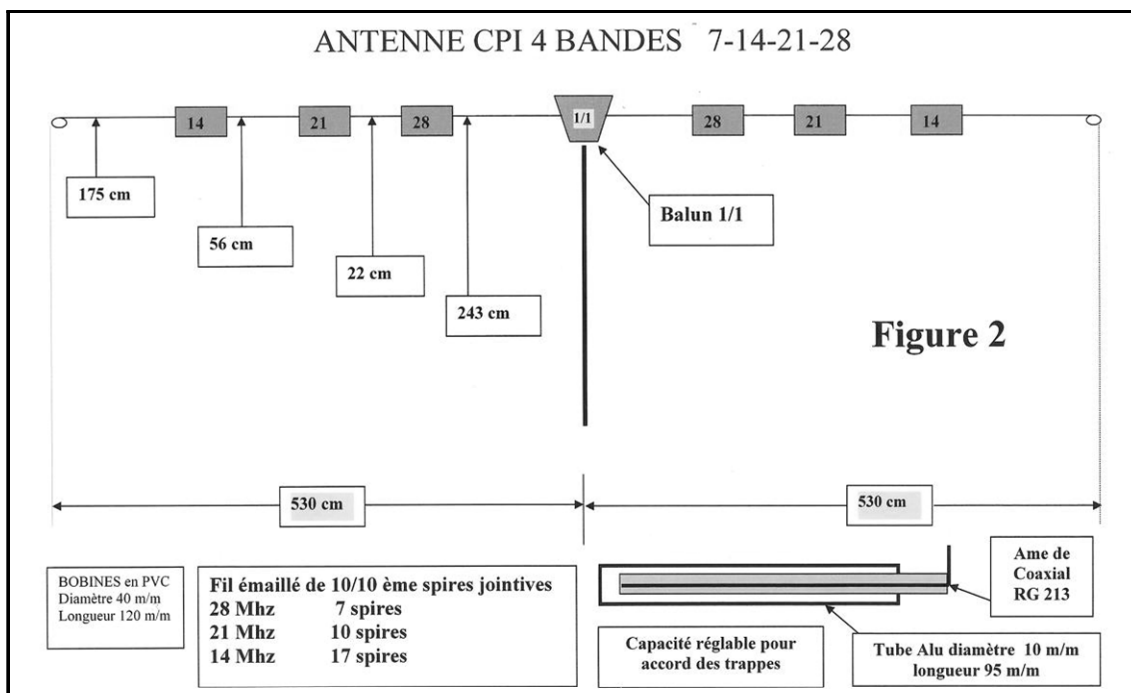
ANTENNE CPI 4 BANDES 7-14-21-28

14
21
28
1/1
28
21
14

175 cm
56 cm
22 cm
243 cm

Balun 1/1

Figure 2

530 cm
530 cm

BOBINES en PVC
Diamètre 40 m/m
Longueur 120 m/m

Fil émaillé de 10/10 ème spires jointives
28 Mhz 7 spires
21 Mhz 10 spires
14 Mhz 17 spires

Ame de Coaxial RG 213

Capacité réglable pour accord des trappes

Tube Alu diamètre 10 m/m longueur 95 m/m